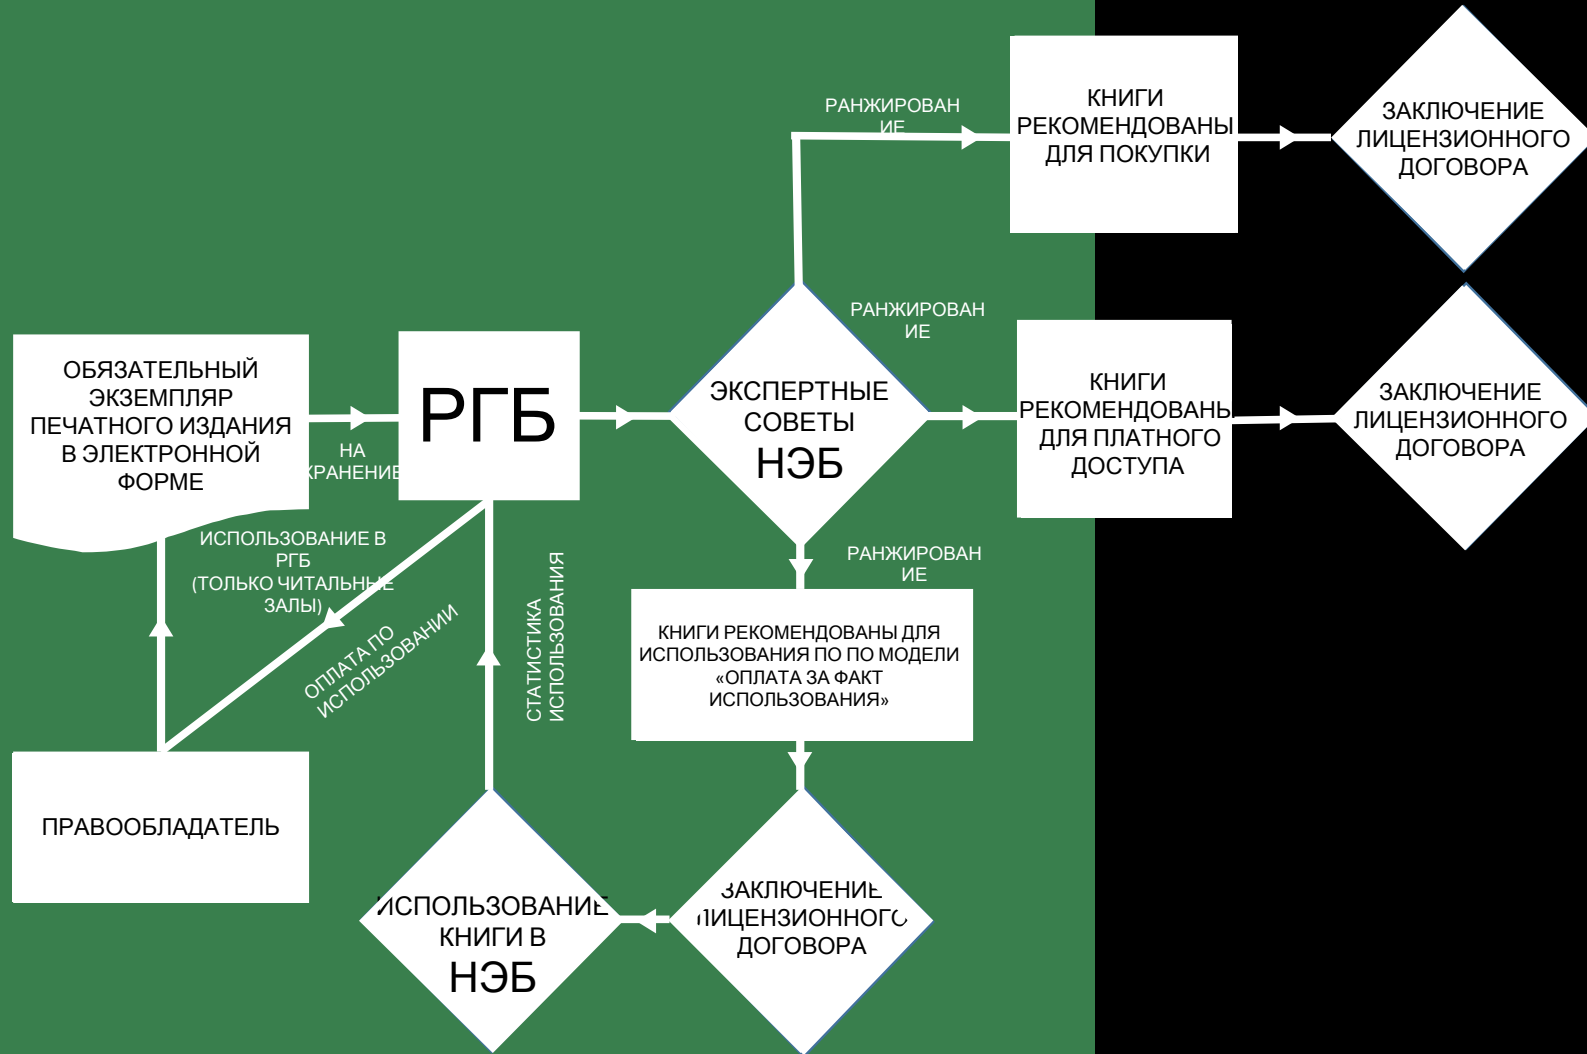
ОБЯЗАТЕЛЬНЫЙ ЭКЗЕМПЛЯР ПЕЧАТНОГО ИЗДАНИЯ В ЭЛЕКТРОННОЙ ФОРМЕ

НА ХРАНЕНИЕ

РГБ

ЭКСПЕРТНЫЕ СОВЕТЫ НЭБ

РАНЖИРОВАНИЕ

КНИГИ РЕКОМЕНДОВАНЫ ДЛЯ ПОКУПКИ

ЗАКЛЮЧЕНИЕ ЛИЦЕНЗИОННОГО ДОГОВОРА

РАНЖИРОВАНИЕ

КНИГИ РЕКОМЕНДОВАНЫ ДЛЯ ПЛАТНОГО ДОСТУПА

ЗАКЛЮЧЕНИЕ ЛИЦЕНЗИОННОГО ДОГОВОРА

РАНЖИРОВАНИЕ

КНИГИ РЕКОМЕНДОВАНЫ ДЛЯ ИСПОЛЬЗОВАНИЯ ПО ПО МОДЕЛИ «ОПЛАТА ЗА ФАКТ ИСПОЛЬЗОВАНИЯ»

ИСПОЛЬЗОВАНИЕ В РГБ (ТОЛЬКО ЧИТАЛЬНЫЕ ЗАЛЫ)

ОПЛАТА ПО ИСПОЛЬЗОВАНИИ

СТАТИСТИКА ИСПОЛЬЗОВАНИЯ

ПРАВООБЛАДАТЕЛЬ

ИСПОЛЬЗОВАНИЕ КНИГИ В НЭБ

ЗАКЛЮЧЕНИЕ ЛИЦЕНЗИОННОГО ДОГОВОРА